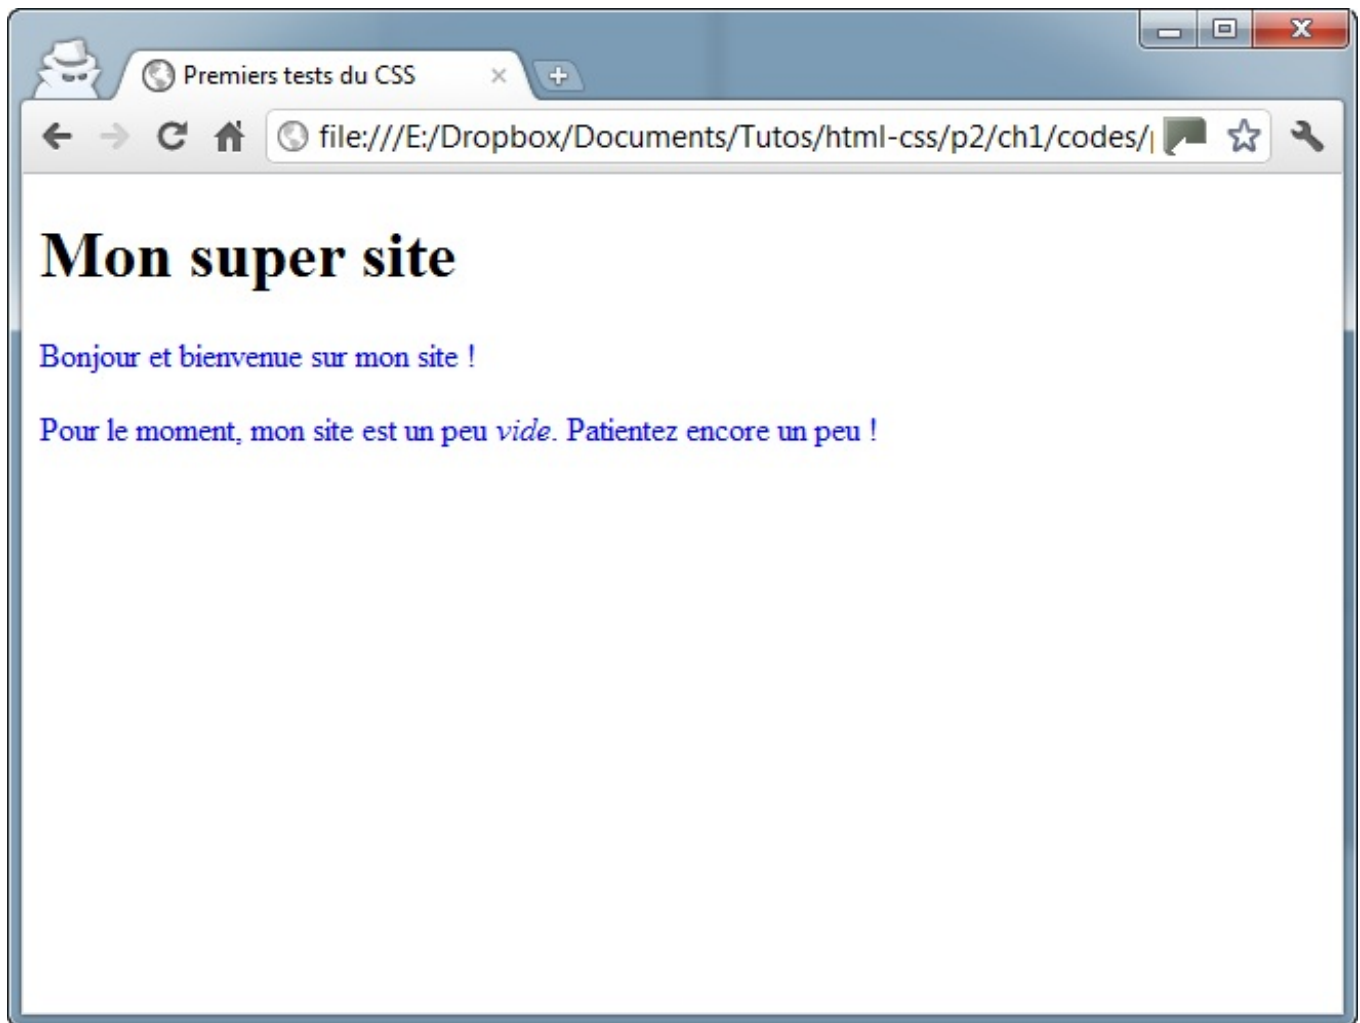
Premiers tests du CSS

file:///E:/Dropbox/Documents/Tutos/html-css/p2/ch1/codes/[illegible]

Mon super site

Bonjour et bienvenue sur mon site !

Pour le moment, mon site est un peu *vide*. Patientez encore un peu !